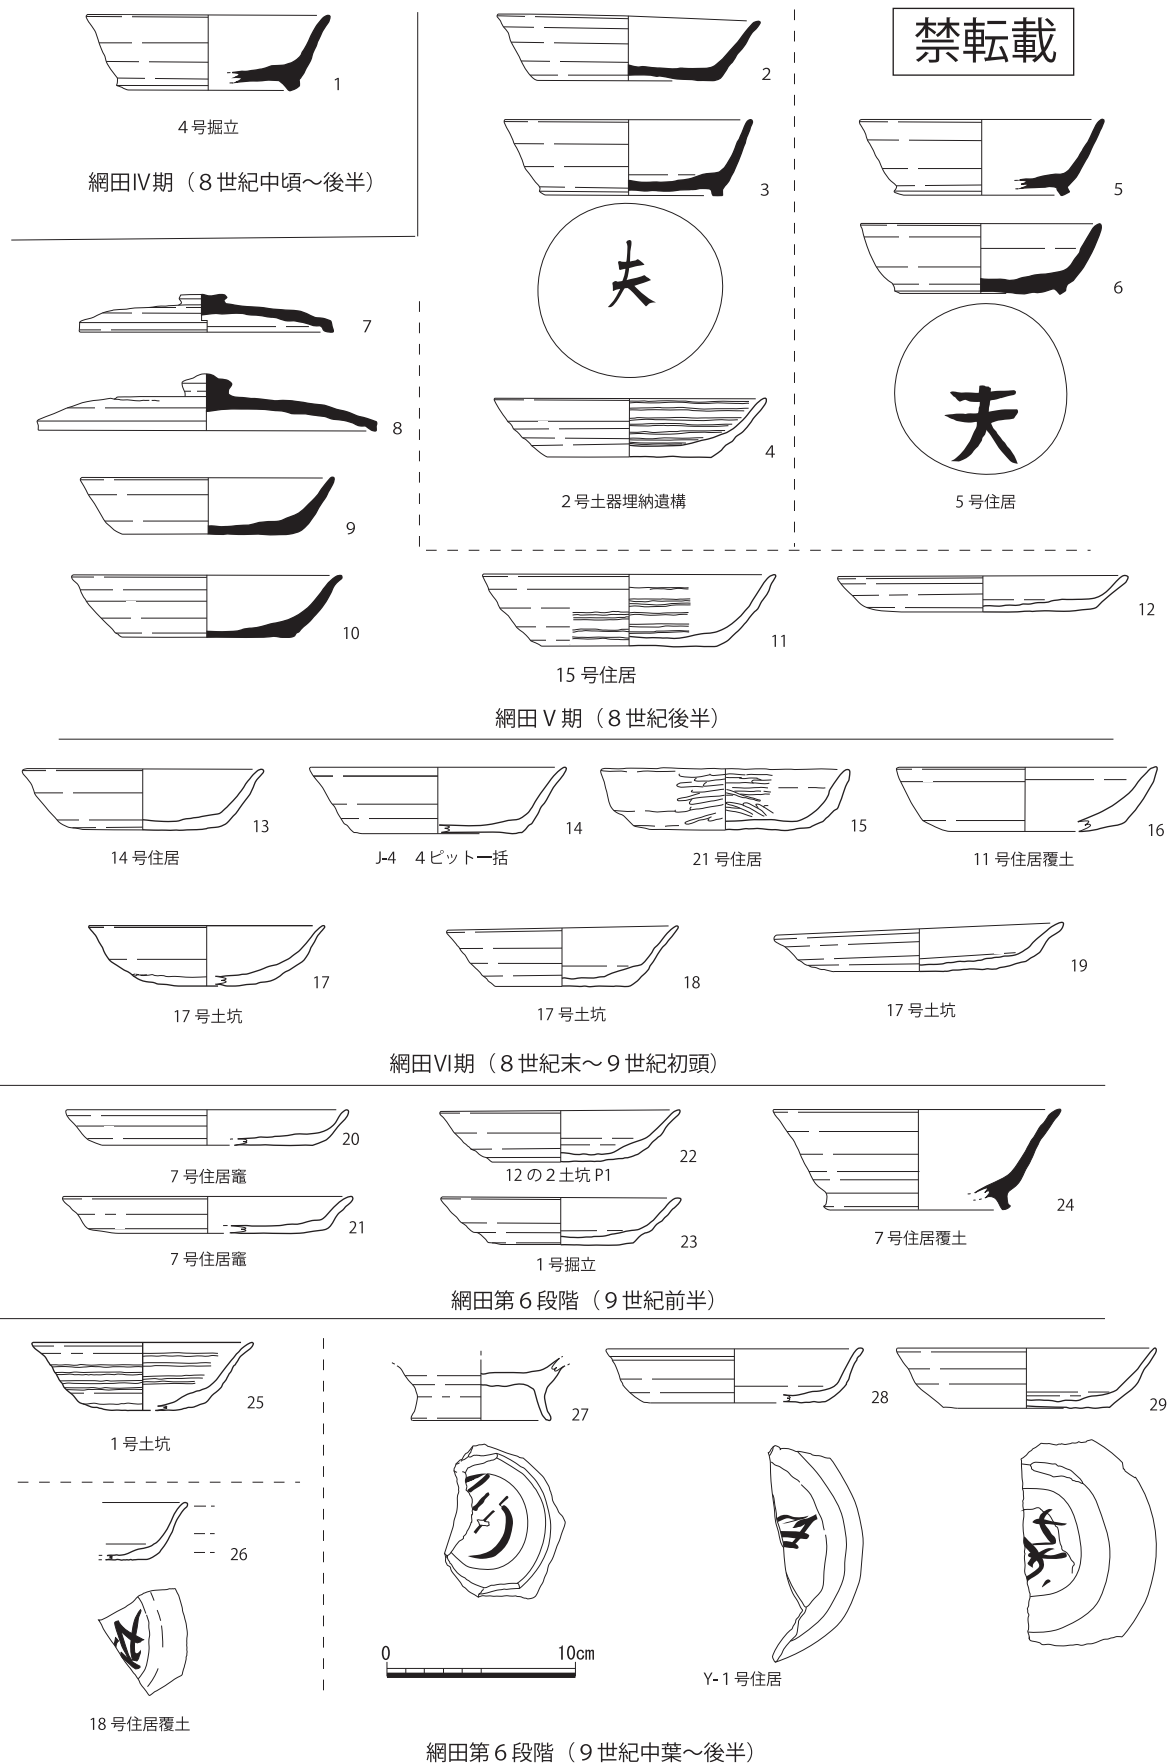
禁転載

1
4号掘立
網田Ⅳ期（8世紀中頃～後半）

2
3
夫
4
2号土器埋納遺構

5
6
夫
5号住居

7
8
9
10
11
12
15号住居
網田Ⅴ期（8世紀後半）

13
14号住居
14
J-4 4ピット一括
15
21号住居
16
11号住居覆土
17
17号土坑
18
17号土坑
19
17号土坑
網田Ⅵ期（8世紀末～9世紀初頭）

20
7号住居竈
21
7号住居竈
22
12の2土坑P1
23
1号掘立
24
7号住居覆土
網田第6段階（9世紀前半）

25
1号土坑
26
18号住居覆土
27
28
29
0 10cm
Y-1号住居
網田第6段階（9世紀中葉～後半）